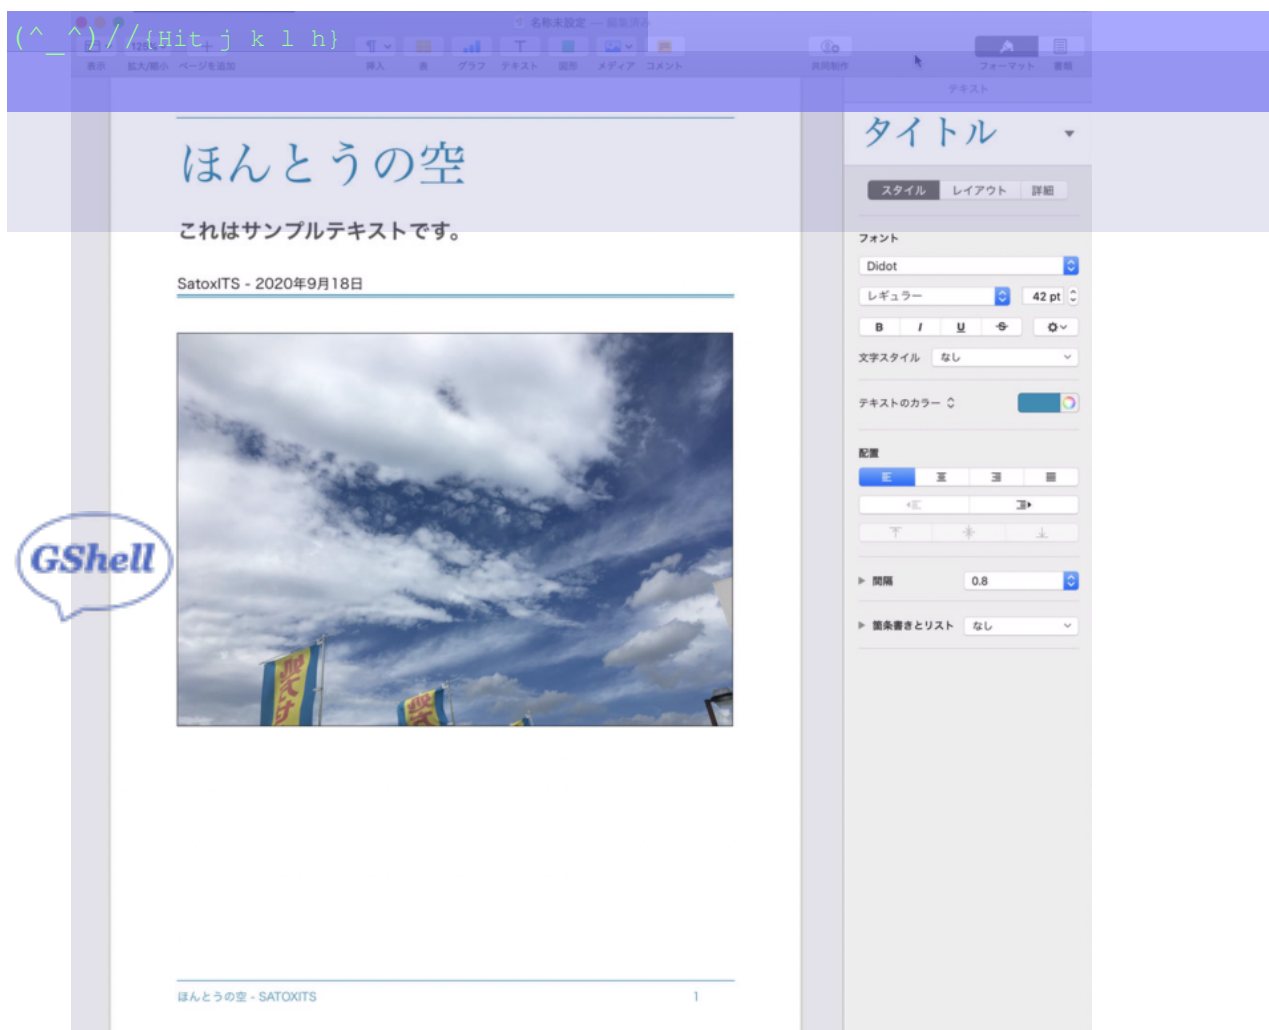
(^_^)//{Hit j k l h}

名称未設定 — 編集済み

表示 拡大/縮小 ページを追加 挿入 表 グラフ テキスト 図形 メディア コメント 共同制作 フォーマット 書類

テキスト

ほんとうの空

これはサンプルテキストです。

SatoxITS - 2020年9月18日

ほんとうの空 - SATOXITS 1

GShell

タイトル

スタイル レイアウト 詳細

フォント

Didot

レギュラー 42 pt

B I U S

文字スタイル なし

テキストのカラー

配置

間隔 0.8

箇条書きとリスト なし